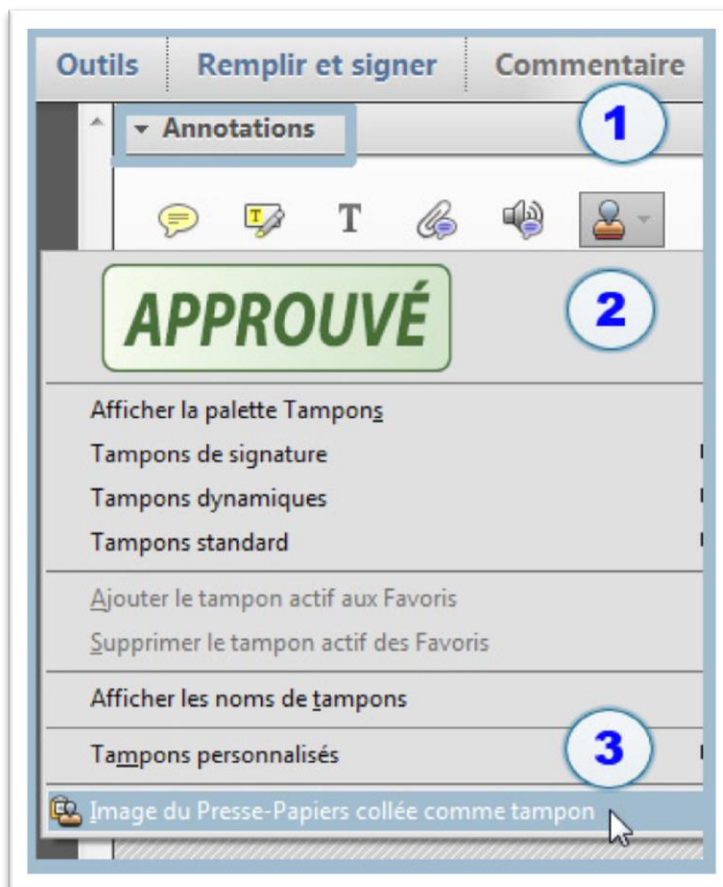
Outils
Remplir et signer
Commentaire
Annotations
1
APPROUVÉ
2
Afficher la palette Tampons
Tampons de signature
Tampons dynamiques
Tampons standard
Ajouter le tampon actif aux Favoris
Supprimer le tampon actif des Favoris
Afficher les noms de tampons
Tampons personnalisés
3
Image du Presse-Papiers collée comme tampon